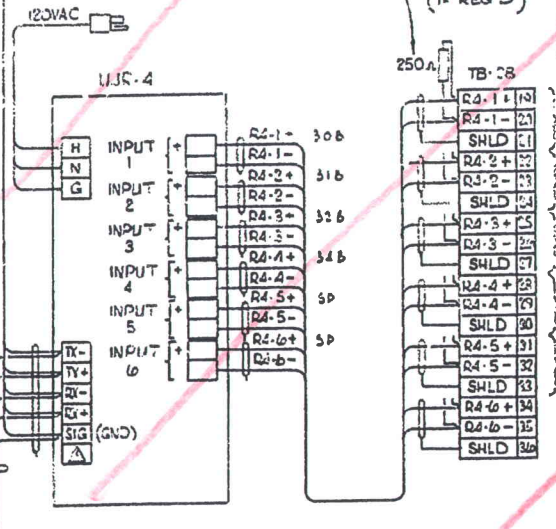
120VAC

(IF REQ'D)

250Ω

UJS-4

TB-38

H
N
G

INPUT 1
INPUT 2
INPUT 3
INPUT 4
INPUT 5
INPUT 6

+
-
+
-
+
-
+
-
+
-
+
-

R4-1+
R4-1-
R4-2+
R4-2-
R4-3+
R4-3-
R4-4+
R4-4-
R4-5+
R4-5-
R4-6+
R4-6-

30B
31B
32B
33B
SP
SP

TX-
TX+
RX-
RX+
SIG (GND)

| | |
|---|---|
| R4-1+ | 19 |
| R4-1- | 20 |
| SHLD | 21 |
| R4-2+ | 22 |
| R4-2- | 23 |
| SHLD | 24 |
| R4-3+ | 25 |
| R4-3- | 26 |
| SHLD | 27 |
| R4-4+ | 28 |
| R4-4- | 29 |
| SHLD | 30 |
| R4-5+ | 31 |
| R4-5- | 32 |
| SHLD | 33 |
| R4-6+ | 34 |
| R4-6- | 35 |
| SHLD | 36 |